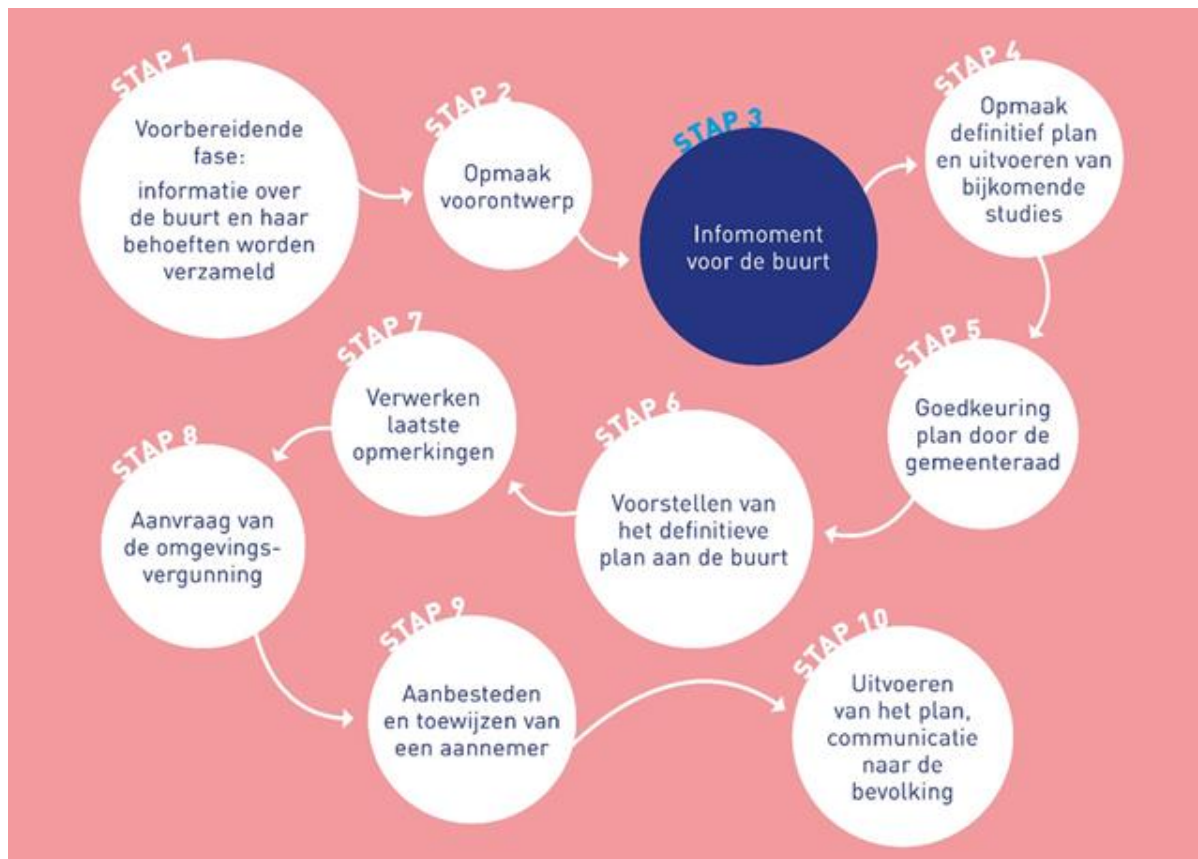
STAP 1
Voorbereidende fase: informatie over de buurt en haar behoeften worden verzameld

STAP 2
Opmaak voorontwerp

STAP 3
Infomoment voor de buurt

STAP 4
Opmaak definitief plan en uitvoeren van bijkomende studies

STAP 5
Goedkeuring plan door de gemeenteraad

STAP 6
Voorstellen van het definitieve plan aan de buurt

STAP 7
Verwerken laatste opmerkingen

STAP 8
Aanvraag van de omgevingsvergunning

STAP 9
Aanbesteden en toewijzen van een aannemer

STAP 10
Uitvoeren van het plan, communicatie naar de bevolking